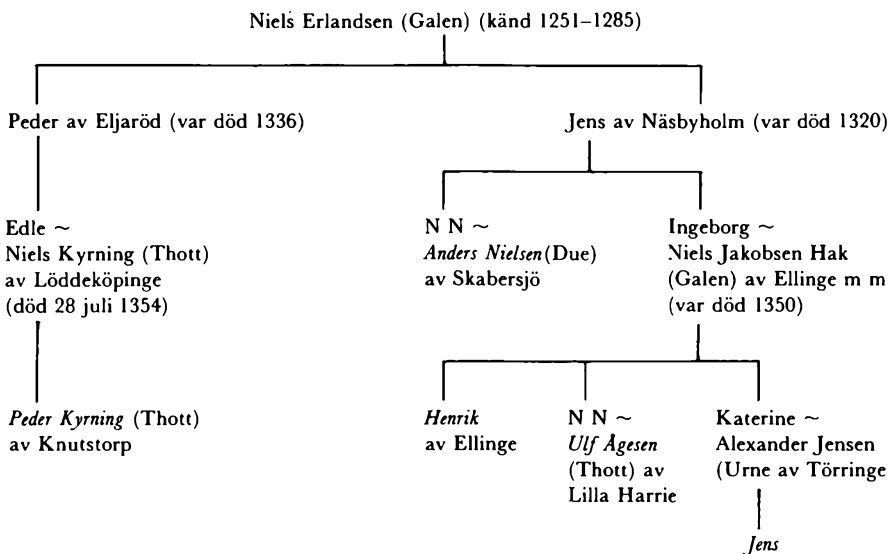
Niels Erlandsen (Galen) (känd 1251–1285)

Peder av Eljaröd (var död 1336)

Edle ~
Niels Kyrning (Thott)
av Löddeköpinge
(död 28 juli 1354)

Peder Kyrning (Thott)
av Knutstorp

Jens av Näsbyholm (var död 1320)

N N ~
Anders Nielsen (Due)
av Skabersjö

Ingeborg ~
Niels Jakobsen Hak
(Galen) av Ellinge m m
(var död 1350)

Henrik
av Ellinge

N N ~
Ulf Ågesen
(Thott) av
Lilla Harrie

Katerine ~
Alexander Jensen
(Urne av Törringe

Jens